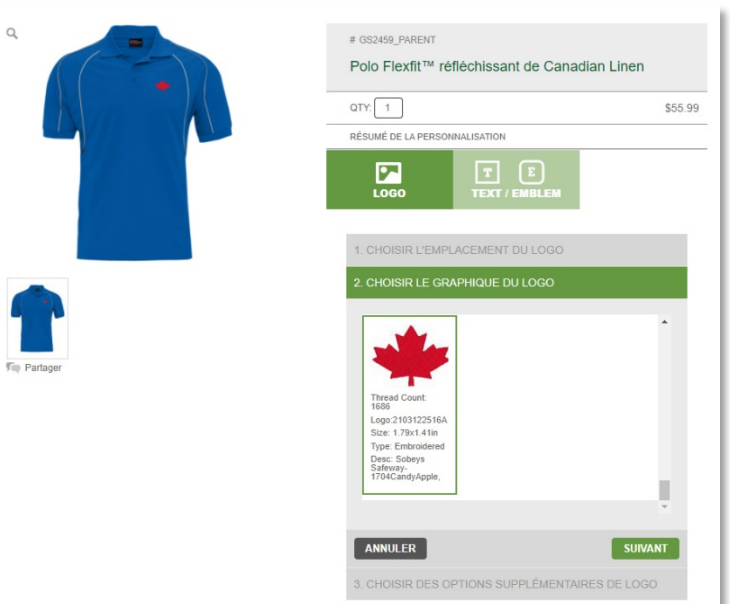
# GS2459_PARENT

Polo Flexfit™ réfléchissant de Canadian Linen

QTY: 1

$55.99

RÉSUMÉ DE LA PERSONNALISATION

LOGO

TEXT / EMBLEM

1. CHOISIR L'EMPLACEMENT DU LOGO

2. CHOISIR LE GRAPHIQUE DU LOGO

Thread Count: 1686

Logo:2103122516A

Size: 1.79x1.41in

Type: Embroidered

Desc: Sobeys Safeway-1704CandyApple,

ANNULER

SUIVANT

3. CHOISIR DES OPTIONS SUPPLÉMENTAIRES DE LOGO

Partager